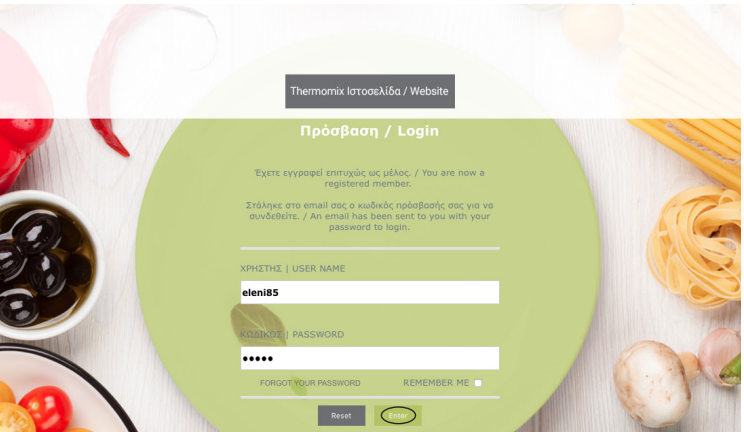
Thermomix Ιστοσελίδα / Website

Πρόσβαση / Login

Έχετε εγγραφεί επιτυχώς ως μέλος. / You are now a registered member.

Στάλθηκε στο email σας ο κωδικός πρόσβασής σας για να συνδεθείτε. / An email has been sent to you with your password to login.

ΧΡΗΣΤΗΣ | USER NAME

eleni85

ΚΩΔΙΚΟΣ | PASSWORD

•••••

FORGOT YOUR PASSWORD

REMEMBER ME

Reset

Enter